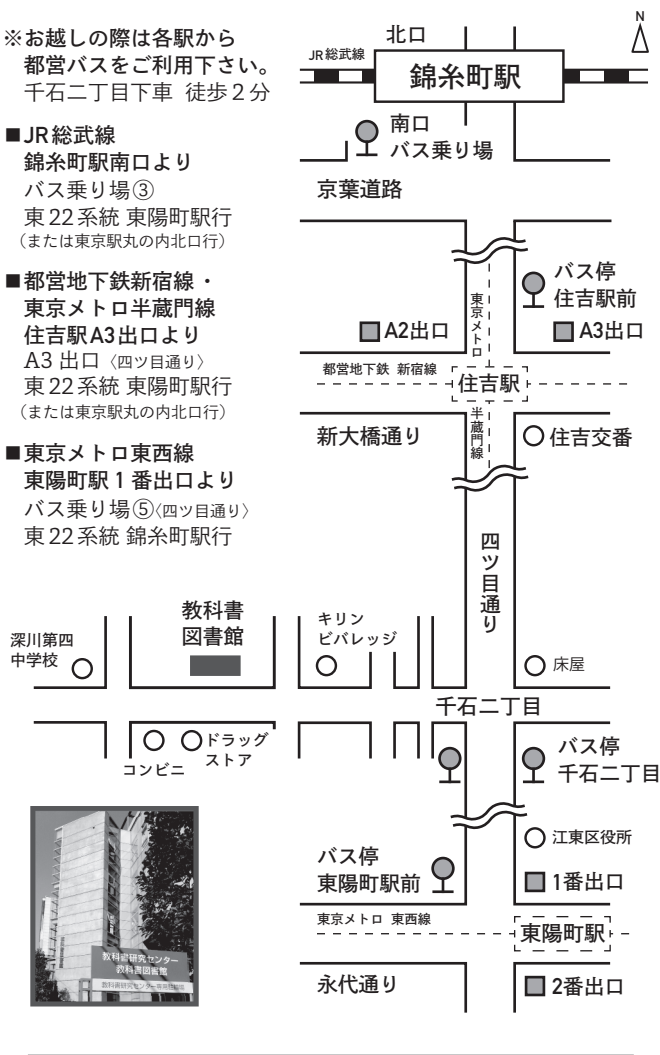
※お越しの際は各駅から都営バスをご利用下さい。
千石二丁目下車 徒歩2分

■JR総武線
錦糸町駅南口より
バス乗り場③
東22系統 東陽町駅行
（または東京駅丸の内北口行）

■都営地下鉄新宿線・
東京メトロ半蔵門線
住吉駅A3出口より
A3出口〈四ツ目通り〉
東22系統 東陽町駅行
（または東京駅丸の内北口行）

■東京メトロ東西線
東陽町駅1番出口より
バス乗り場⑤〈四ツ目通り〉
東22系統 錦糸町駅行

N
北口
JR総武線
錦糸町駅
南口
バス乗り場
京葉道路
バス停
住吉駅前
東京メトロ
A2出口
A3出口
都営地下鉄 新宿線
住吉駅
半蔵門線
新大橋通り
住吉交番
四ツ目通り
教科書
図書館
キリン
ビバレッジ
深川第四
中学校
床屋
千石二丁目
ドラッグ
ストア
コンビニ
バス停
千石二丁目
江東区役所
バス停
東陽町駅前
1番出口
東京メトロ 東西線
東陽町駅
永代通り
2番出口

教科書研究センター
教科書図書館
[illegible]